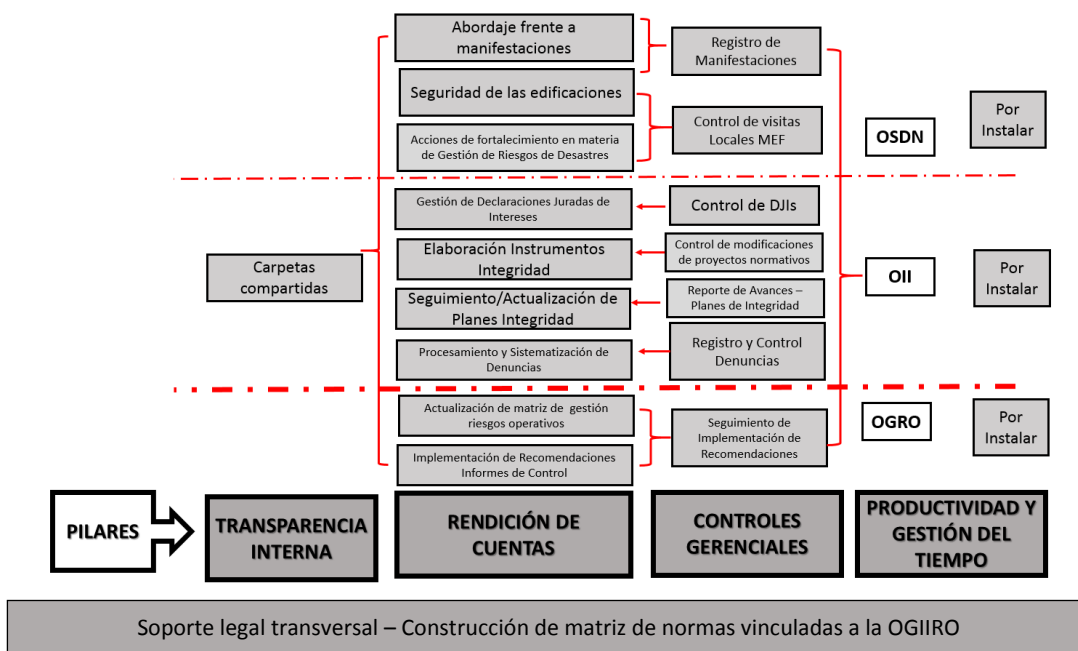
Abordaje frente a manifestaciones

Registro de Manifestaciones

Seguridad de las edificaciones

Acciones de fortalecimiento en materia de Gestión de Riesgos de Desastres

Control de visitas Locales MEF

OSDN

Por Instalar

Gestión de Declaraciones Juradas de Intereses

Control de DJIs

Carpetas compartidas

Elaboración Instrumentos Integridad

Control de modificaciones de proyectos normativos

OII

Por Instalar

Seguimiento/Actualización de Planes Integridad

Reporte de Avances – Planes de Integridad

Procesamiento y Sistematización de Denuncias

Registro y Control Denuncias

Actualización de matriz de gestión riesgos operativos

Implementación de Recomendaciones Informes de Control

Seguimiento de Implementación de Recomendaciones

OGRO

Por Instalar

PILARES

TRANSPARENCIA INTERNA

RENDICIÓN DE CUENTAS

CONTROLES GERENCIALES

PRODUCTIVIDAD Y GESTIÓN DEL TIEMPO

Soporte legal transversal – Construcción de matriz de normas vinculadas a la OGIIRO